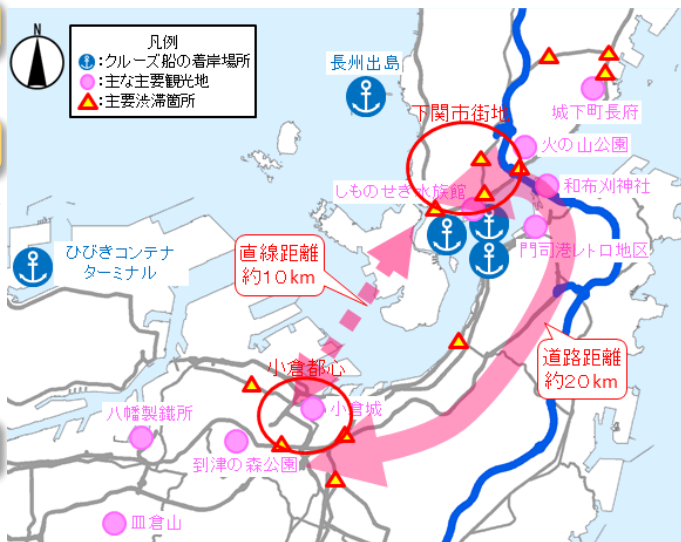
N

凡例
:クルーズ船の着岸場所
:主な主要観光地
:主要渋滞箇所

長州出島

下関市街地

城下町長府

火の山公園

和布刈神社

しものせき水族館

門司港レトロ地区

ひびきコンテナターミナル

直線距離
約10km

道路距離
約20km

小倉都心

小倉城

八幡製鐵所

到津の森公園

皿倉山